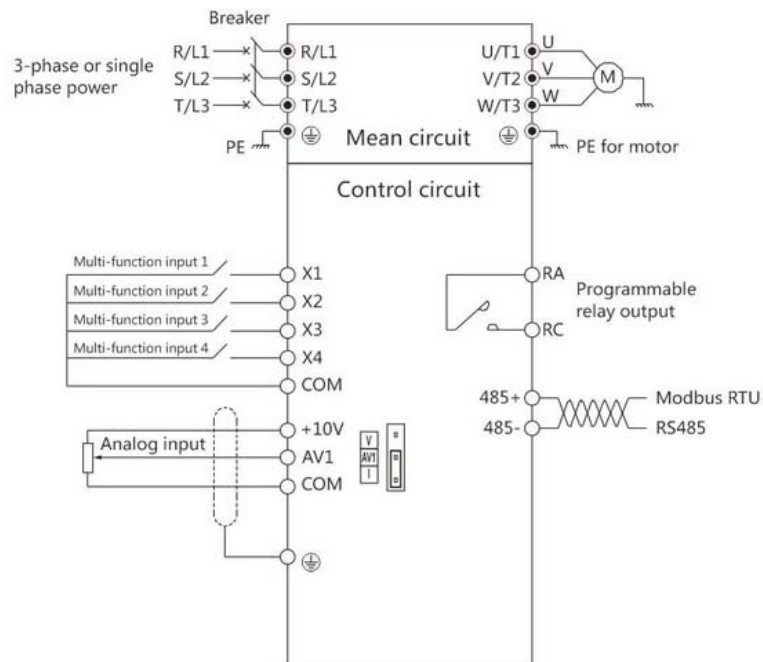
Breaker

3-phase or single phase power

R/L1
S/L2
T/L3
PE

R/L1
S/L2
T/L3
⏚

Mean circuit

U/T1
V/T2
W/T3
⏚

U
V
W
M

PE for motor

Control circuit

Multi-function input 1
Multi-function input 2
Multi-function input 3
Multi-function input 4

X1
X2
X3
X4
COM

RA
Programmable relay output
RC

485+
485-
Modbus RTU
RS485

Analog input

+10V
AV1
COM

V
AV1
I

⏚